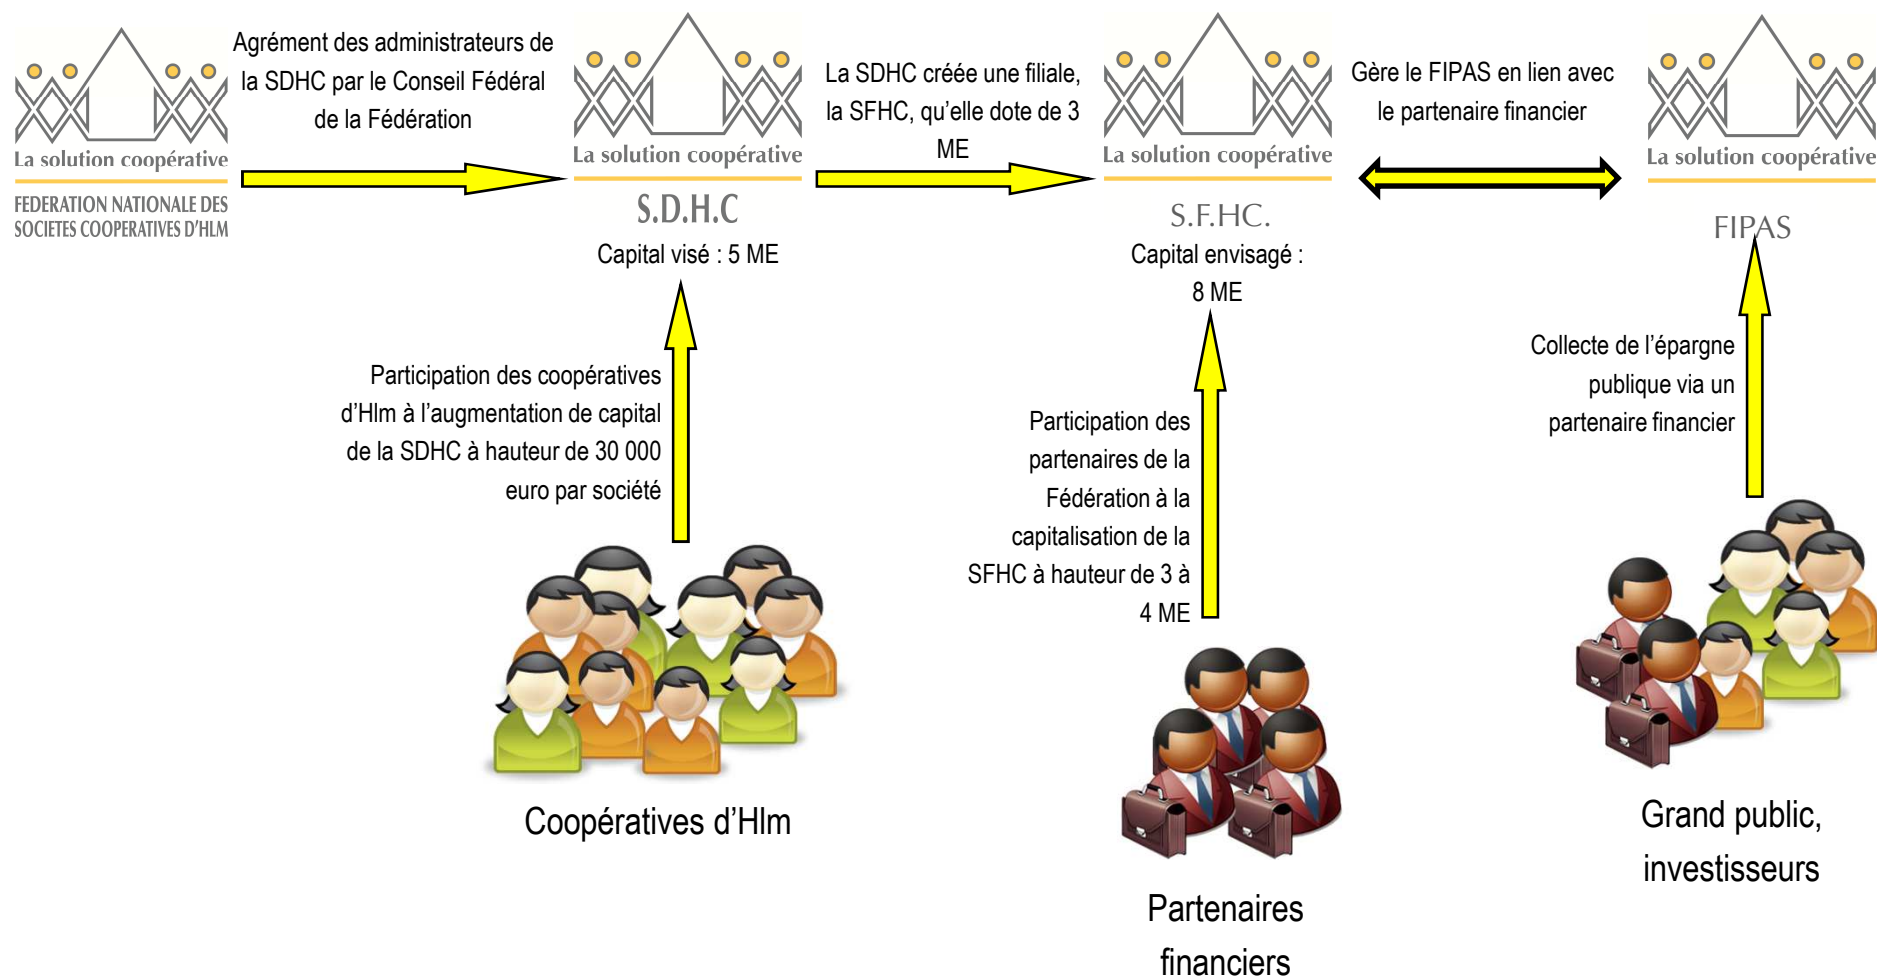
La solution coopérative

FEDERATION NATIONALE DES SOCIETES COOPERATIVES D'HLM

Agrément des administrateurs de la SDHC par le Conseil Fédéral de la Fédération

La solution coopérative

S.D.H.C

Capital visé : 5 ME

La SDHC créée une filiale, la SFHC, qu'elle dote de 3 ME

La solution coopérative

S.F.HC.

Capital envisagé : 8 ME

Gère le FIPAS en lien avec le partenaire financier

La solution coopérative

FIPAS

Participation des coopératives d'Hlm à l'augmentation de capital de la SDHC à hauteur de 30 000 euro par société

Participation des partenaires de la Fédération à la capitalisation de la SFHC à hauteur de 3 à 4 ME

Collecte de l'épargne publique via un partenaire financier

Coopératives d'Hlm

Partenaires financiers

Grand public, investisseurs